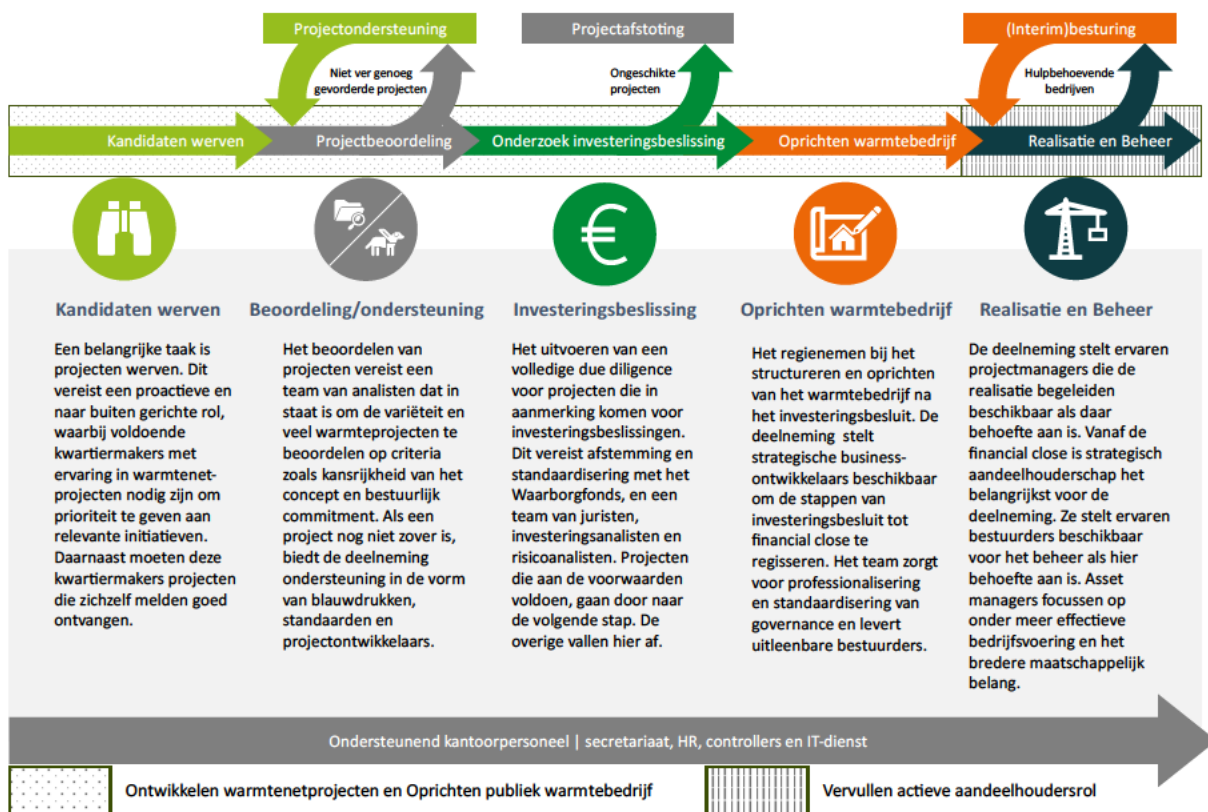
Projectondersteuning

Niet ver genoeg gevorderde projecten

Projectafstoting

Ongeschikte projecten

(Interim)besturing

Hulpbehoevende bedrijven

Kandidaten werven

Projectbeoordeling

Onderzoek investeringsbeslissing

Oprichten warmtebedrijf

Realisatie en Beheer

Kandidaten werven

Een belangrijke taak is projecten werven. Dit vereist een proactieve en naar buiten gerichte rol, waarbij voldoende kwartiermakers met ervaring in warmtenetprojecten nodig zijn om prioriteit te geven aan relevante initiatieven. Daarnaast moeten deze kwartiermakers projecten die zichzelf melden goed ontvangen.

Beoordeling/ondersteuning

Het beoordelen van projecten vereist een team van analisten dat in staat is om de variëteit en veel warmteprojecten te beoordelen op criteria zoals kansrijkheid van het concept en bestuurlijk commitment. Als een project nog niet zover is, biedt de deelneming ondersteuning in de vorm van blauwdrukken, standaarden en projectontwikkelaars.

Investeringsbeslissing

Het uitvoeren van een volledige due diligence voor projecten die in aanmerking komen voor investeringsbeslissingen. Dit vereist afstemming en standaardisering met het Waarborgfonds, en een team van juristen, investeringsanalisten en risicoanalisten. Projecten die aan de voorwaarden voldoen, gaan door naar de volgende stap. De overige vallen hier af.

Oprichten warmtebedrijf

Het regienemen bij het structureren en oprichten van het warmtebedrijf na het investeringsbesluit. De deelneming stelt strategische businessontwikkelaars beschikbaar om de stappen van investeringsbesluit tot financial close te regisseren. Het team zorgt voor professionalisering en standaardisering van governance en levert uitleenbare bestuurders.

Realisatie en Beheer

De deelneming stelt ervaren projectmanagers die de realisatie begeleiden beschikbaar als daar behoefte aan is. Vanaf de financial close is strategisch aandeelhouderschap het belangrijkst voor de deelneming. Ze stelt ervaren bestuurders beschikbaar voor het beheer als hier behoefte aan is. Asset managers focussen op onder meer effectieve bedrijfsvoering en het bredere maatschappelijk belang.

Ondersteunend kantoorpersoneel | secretariaat, HR, controllers en IT-dienst

Ontwikkelen warmtenetprojecten en Oprichten publiek warmtebedrijf

Vervullen actieve aandeelhoudersrol